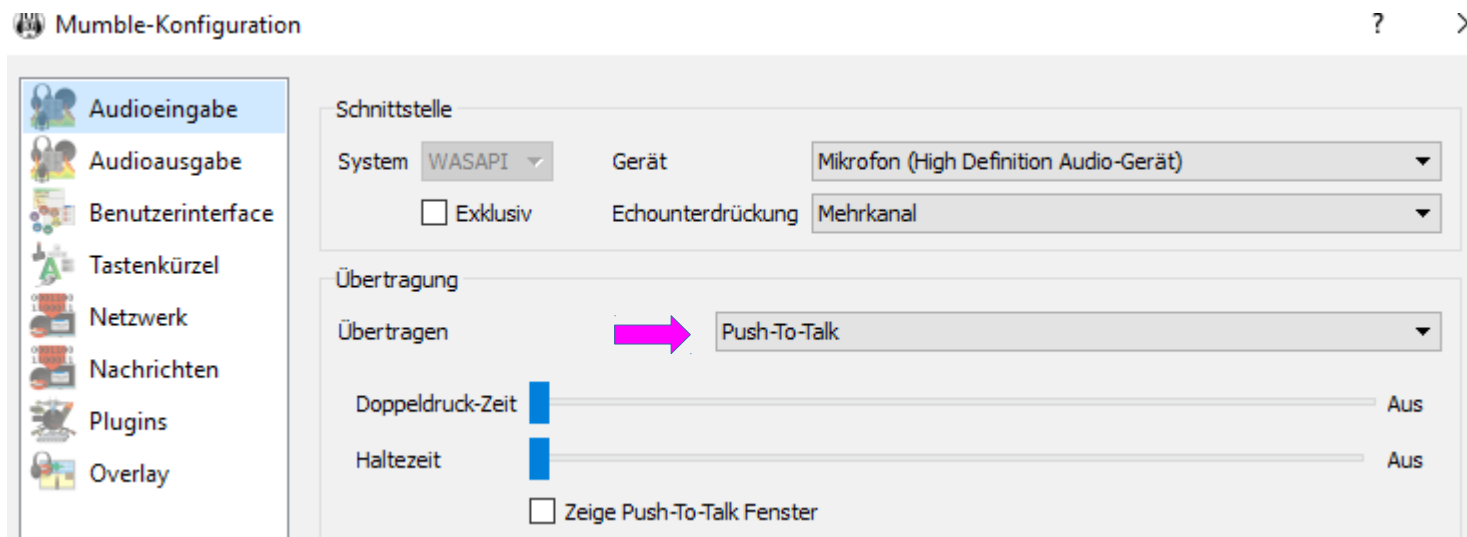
Mumble-Konfiguration

?

Audioeingabe
Audioausgabe
Benutzerinterface
Tastenkürzel
Netzwerk
Nachrichten
Plugins
Overlay

Schnittstelle
System WASAPI
Gerät Mikrofon (High Definition Audio-Gerät)
Exklusiv
Echounterdrückung Mehrkanal

Übertragung
Übertragen Push-To-Talk
Doppeldruck-Zeit Aus
Haltezeit Aus
Zeige Push-To-Talk Fenster